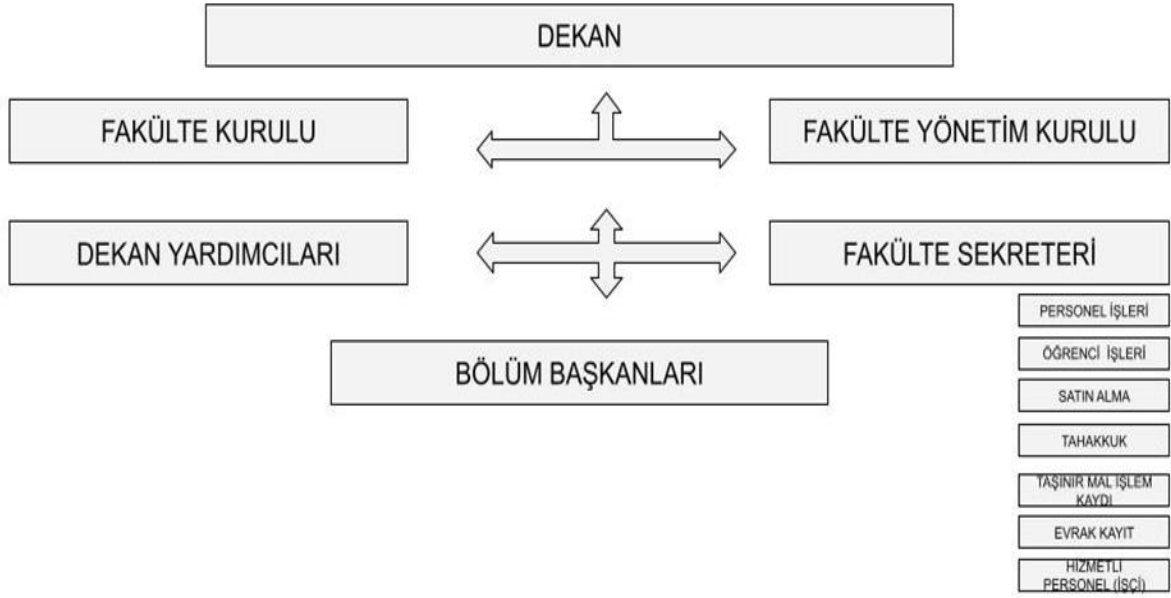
DEKAN

FAKÜLTE KURULU

FAKÜLTE YÖNETİM KURULU

DEKAN YARDIMCILARI

FAKÜLTE SEKRETERİ

PERSONEL İŞLERİ

ÖĞRENCİ İŞLERİ

SATIN ALMA

TAHAKKUK

TAŞINIR MAL İŞLEM KAYDI

EVRAK KAYIT

HİZMETLİ PERSONEL (İŞÇİ)

BÖLÜM BAŞKANLARI